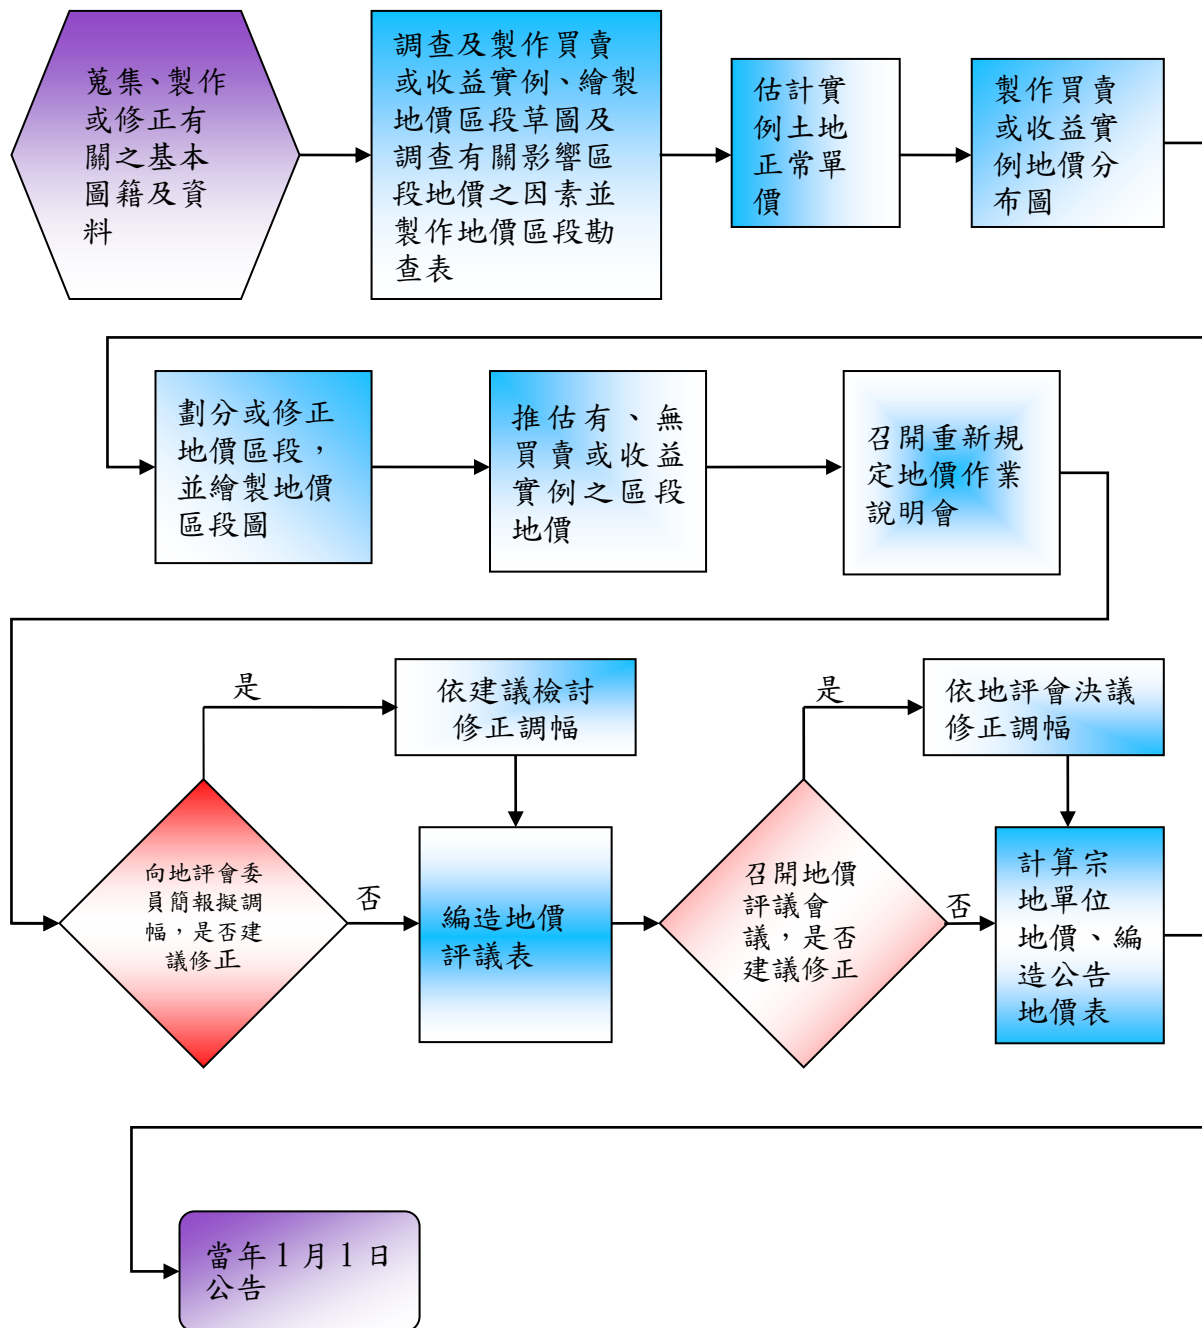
蒐集、製作或修正有關之基本圖籍及資料

調查及製作買賣或收益實例、繪製地價區段草圖及調查有關影響區段地價之因素並製作地價區段勘查表

估計實例土地正常單價

製作買賣或收益實例地價分布圖

劃分或修正地價區段，並繪製地價區段圖

推估有、無買賣或收益實例之區段地價

召開重新規定地價作業說明會

是

依建議檢討修正調幅

向地評會委員簡報擬調幅，是否建議修正

否

編造地價評議表

是

依地評會決議修正調幅

召開地價評議會議，是否建議修正

否

計算宗地單位地價、編造公告地價表

當年1月1日公告